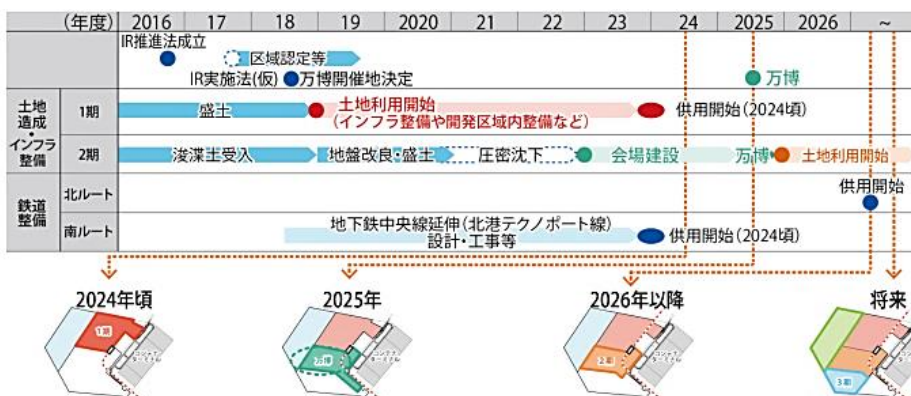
| (年度) | | 2016 | 17 | 18 | 19 | 2020 | 21 | 22 | 23 | 24 | 2025 | 2026 | ~ |
|---|---|---|---|---|---|---|---|---|---|---|---|---|---|
| | | IR推進法成立 区域認定等 IR実施法(仮) 万博開催地決定 | | | | | | | | | 万博 | | |
| 土地造成・インフラ整備 | 1期 | 盛土 土地利用開始(インフラ整備や開発区域内整備など) 供用開始(2024頃) | | | | | | | | | | | |
| | 2期 | 浚渫土受入 地盤改良・盛土 圧密沈下 会場建設 万博 土地利用開始 | | | | | | | | | | | |
| 鉄道整備 | 北ルート | 供用開始 | | | | | | | | | | | |
| | 南ルート | 地下鉄中央線延伸(北港テクノポート線) 設計・工事等 供用開始(2024頃) | | | | | | | | | | | |

2024年頃
1期

2025年
万博

2026年以降
2期

将来
3期